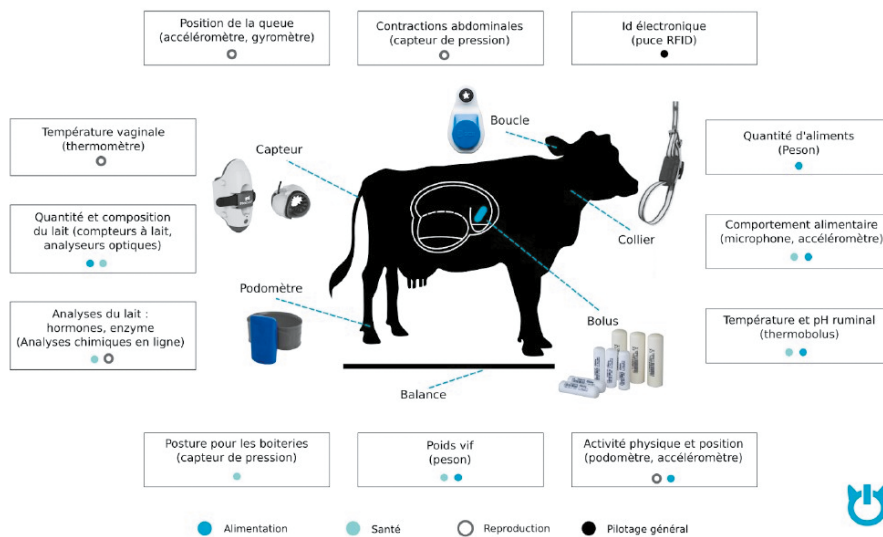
Position de la queue (accéléromètre, gyromètre)

Contractions abdominales (capteur de pression)

Id électronique (puce RFID)

Température vaginale (thermomètre)

Capteur

Boucle

Quantité d'aliments (Peson)

Quantité et composition du lait (compteurs à lait, analyseurs optiques)

Collier

Comportement alimentaire (microphone, accéléromètre)

Podomètre

Analyses du lait : hormones, enzyme (Analyses chimiques en ligne)

Bolus

Température et pH ruminal (thermobolus)

Balance

Posture pour les boiteries (capteur de pression)

Poids vif (peson)

Activité physique et position (podomètre, accéléromètre)

Alimentation
Santé
Reproduction
Pilotage général